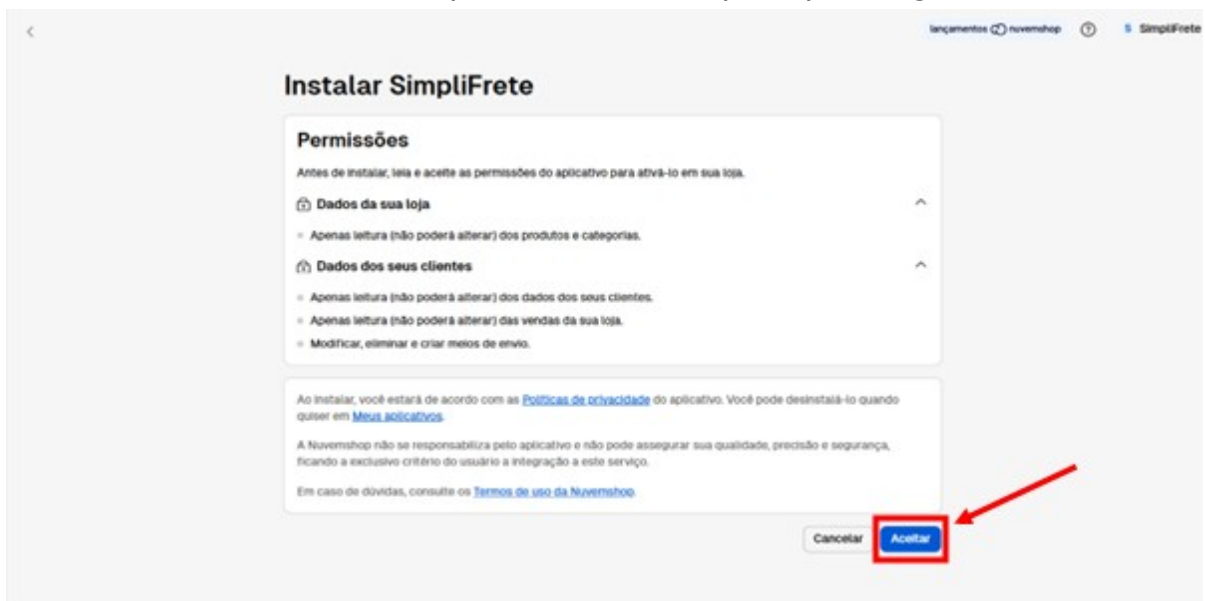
<

lançamentos nuvemshop ? S SimpliFrete

Instalar SimpliFrete

Permissões

Antes de instalar, leia e aceite as permissões do aplicativo para ativá-lo em sua loja.

Dados da sua loja

Apenas leitura (não poderá alterar) dos produtos e categorias.

Dados dos seus clientes

Apenas leitura (não poderá alterar) dos dados dos seus clientes.

Apenas leitura (não poderá alterar) das vendas da sua loja.

Modificar, eliminar e criar meios de envio.

Ao instalar, você estará de acordo com as Políticas de privacidade do aplicativo. Você pode desinstalá-lo quando quiser em Meus aplicativos.

A Nuvemshop não se responsabiliza pelo aplicativo e não pode assegurar sua qualidade, precisão e segurança, ficando a exclusivo critério do usuário a integração a este serviço.

Em caso de dúvidas, consulte os Termos de uso da Nuvemshop.

Cancelar Aceitar